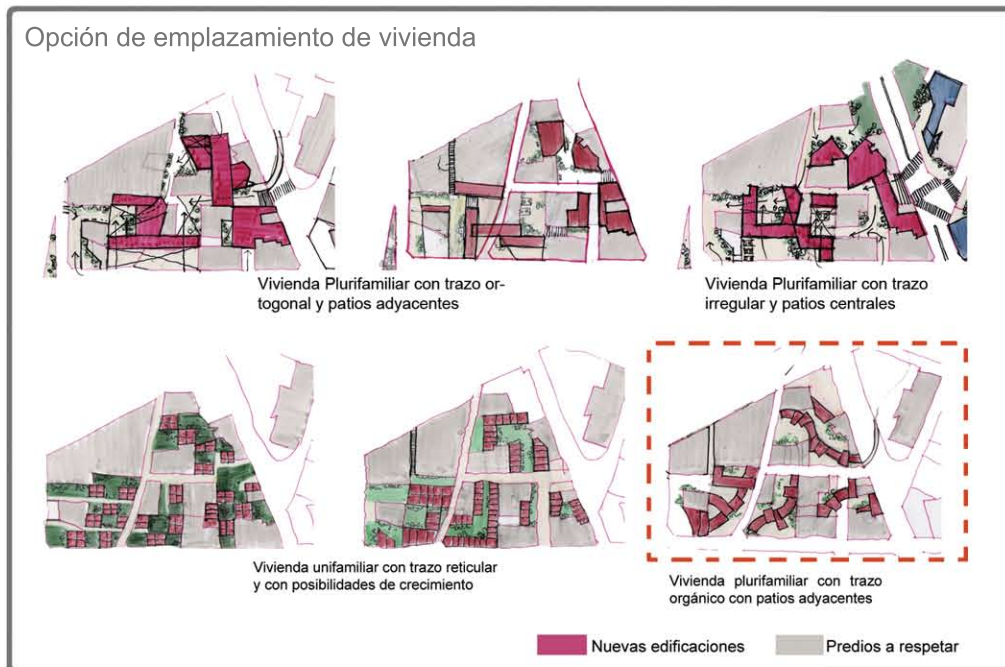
Opción de emplazamiento de vivienda

Vivienda Plurifamiliar con trazo ortogonal y patios adyacentes

Vivienda Plurifamiliar con trazo irregular y patios centrales

Vivienda unifamiliar con trazo reticular y con posibilidades de crecimiento

Vivienda plurifamiliar con trazo orgánico con patios adyacentes

Nuevas edificaciones

Predios a respetar